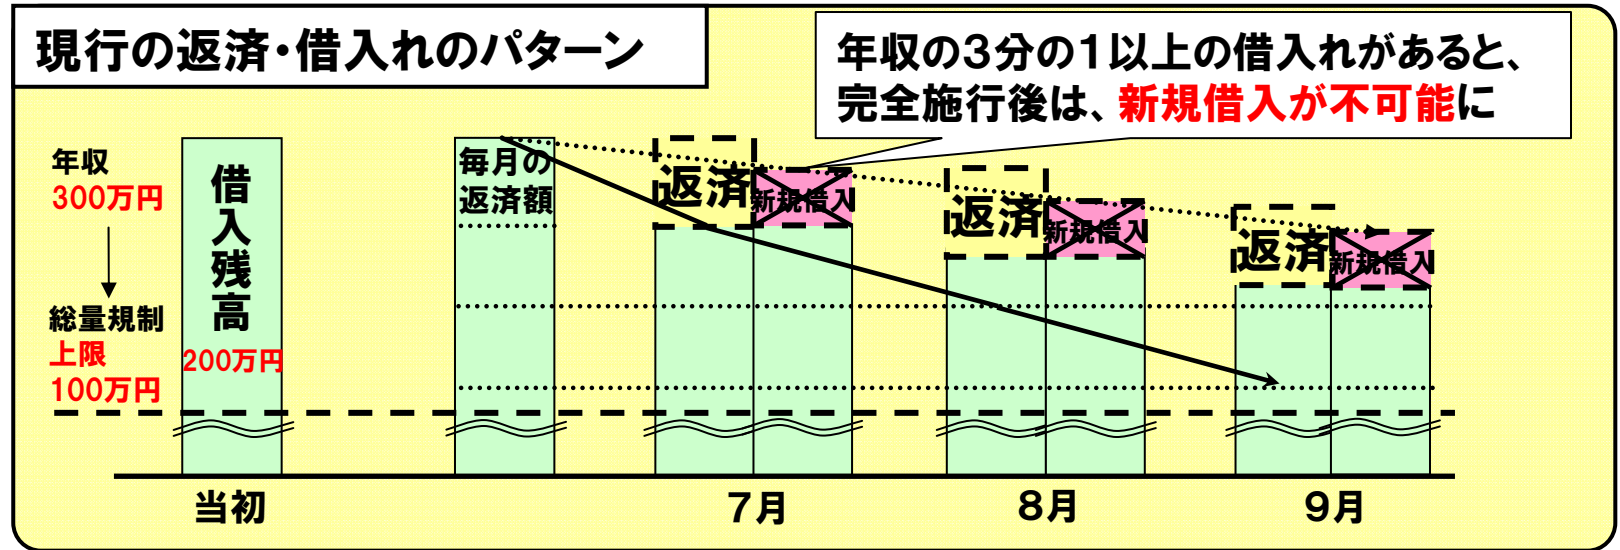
現行の返済・借入れのパターン

年収の3分の1以上の借入れがあると、完全施行後は、新規借入が不可能に

年収
300万円
↓
総量規制
上限
100万円

借入残高
200万円

毎月の返済額

返済 新規借入
返済 新規借入
返済 新規借入

当初
7月
8月
9月